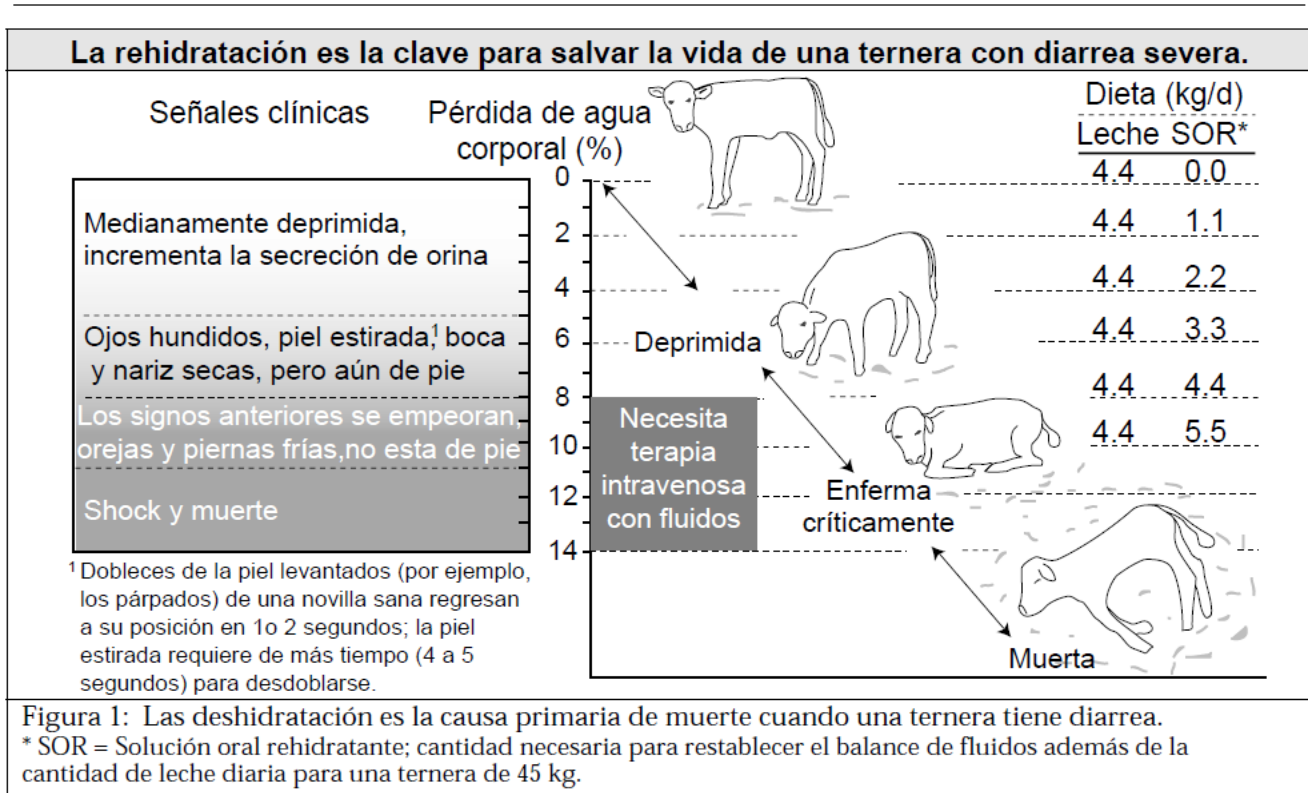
La rehidratación es la clave para salvar la vida de una ternera con diarrea severa.

Señales clínicas

Pérdida de agua corporal (%)

Dieta (kg/d)

| Leche | SOR* |
|---|---|
| 4.4 | 0.0 |
| 4.4 | 1.1 |
| 4.4 | 2.2 |
| 4.4 | 3.3 |
| 4.4 | 4.4 |
| 4.4 | 5.5 |

Medianamente deprimida, incrementa la secreción de orina

Ojos hundidos, piel estirada,$^1$ boca y nariz secas, pero aún de pie

Los signos anteriores se empeoran, orejas y piernas frías,no esta de pie

Shock y muerte

0
2
4
6
8
10
12
14

Deprimida

Necesita terapia intravenosa con fluidos

Enferma críticamente

Muerta

$^1$ Dobleces de la piel levantados (por ejemplo, los párpados) de una novilla sana regresan a su posición en 1o 2 segundos; la piel estirada requiere de más tiempo (4 a 5 segundos) para desdoblarse.

Figura 1: Las deshidratación es la causa primaria de muerte cuando una ternera tiene diarrea.
* SOR = Solución oral rehidratante; cantidad necesaria para restablecer el balance de fluidos además de la cantidad de leche diaria para una ternera de 45 kg.